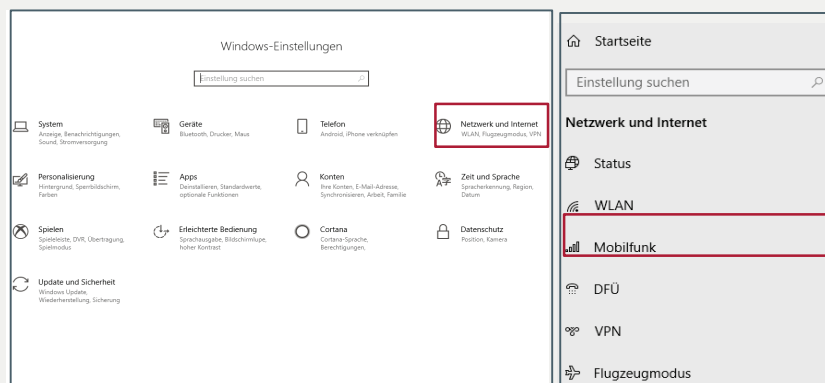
Windows-Einstellungen

Einstellung suchen

System
Anzeige, Benachrichtigungen, Sound, Stromversorgung

Geräte
Bluetooth, Drucker, Maus

Telefon
Android, iPhone verknüpfen

Netzwerk und Internet
WLAN, Flugzeugmodus, VPN

Personalisierung
Hintergrund, Sperrbildschirm, Farben

Apps
Deinstallieren, Standardwerte, optionale Funktionen

Konten
Ihre Konten, E-Mail-Adresse, Synchronisieren, Arbeit, Familie

Zeit und Sprache
Spracherkennung, Region, Datum

Spielen
Spieleleiste, DVR, Übertragung, Spielmodus

Erleichterte Bedienung
Sprachausgabe, Bildschirmlupe, hoher Kontrast

Cortana
Cortana-Sprache, Berechtigungen,

Datenschutz
Position, Kamera

Update und Sicherheit
Windows Update, Wiederherstellung, Sicherung

Startseite

Einstellung suchen

Netzwerk und Internet

Status

WLAN

Mobilfunk

DFÜ

VPN

Flugzeugmodus